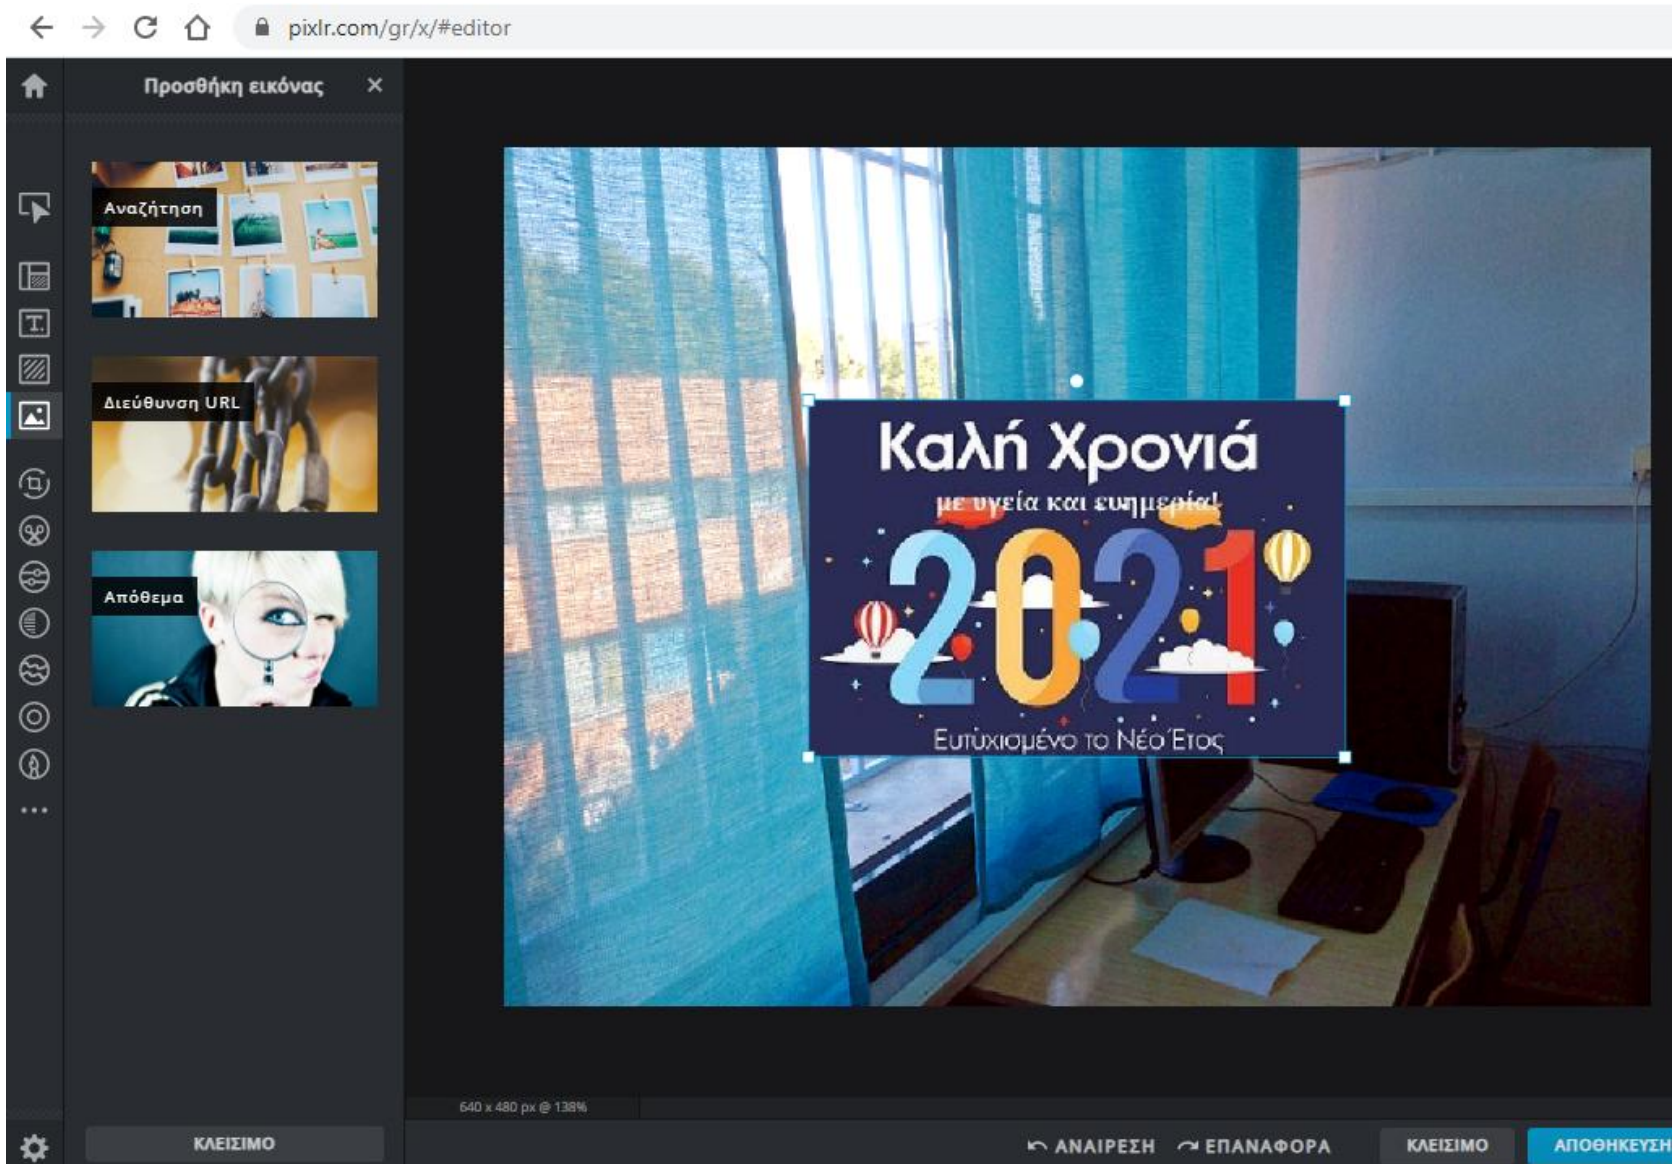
pixlr.com/gr/x/#editor

Προσθήκη εικόνας ×

Αναζήτηση

Διεύθυνση URL

Απόθεμα

Καλή Χρονιά
με υγεία και ευημερία!
2021
Ευτυχισμένο το Νέο Έτος

640 x 480 px @ 138%

ΚΛΕΙΣΙΜΟ

ΑΝΑΙΡΕΣΗ ΕΠΑΝΑΦΟΡΑ ΚΛΕΙΣΙΜΟ ΑΠΟΘΗΚΕΥΣΗ